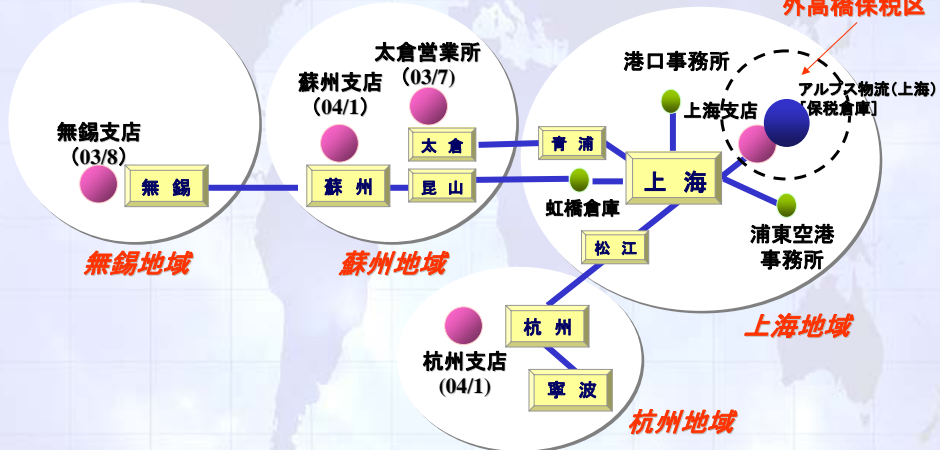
外高橋保税区

太倉営業所
(03/7)

蘇州支店
(04/1)

港口事務所

アルプス物流(上海)
[保税倉庫]

上海支店

無錫支店
(03/8)

太 倉

青 浦

無 錫

蘇 州

昆 山

上 海

虹橋倉庫

浦東空港
事務所

松 江

無錫地域

蘇州地域

杭 州

上海地域

杭州支店
(04/1)

寧 波

杭州地域